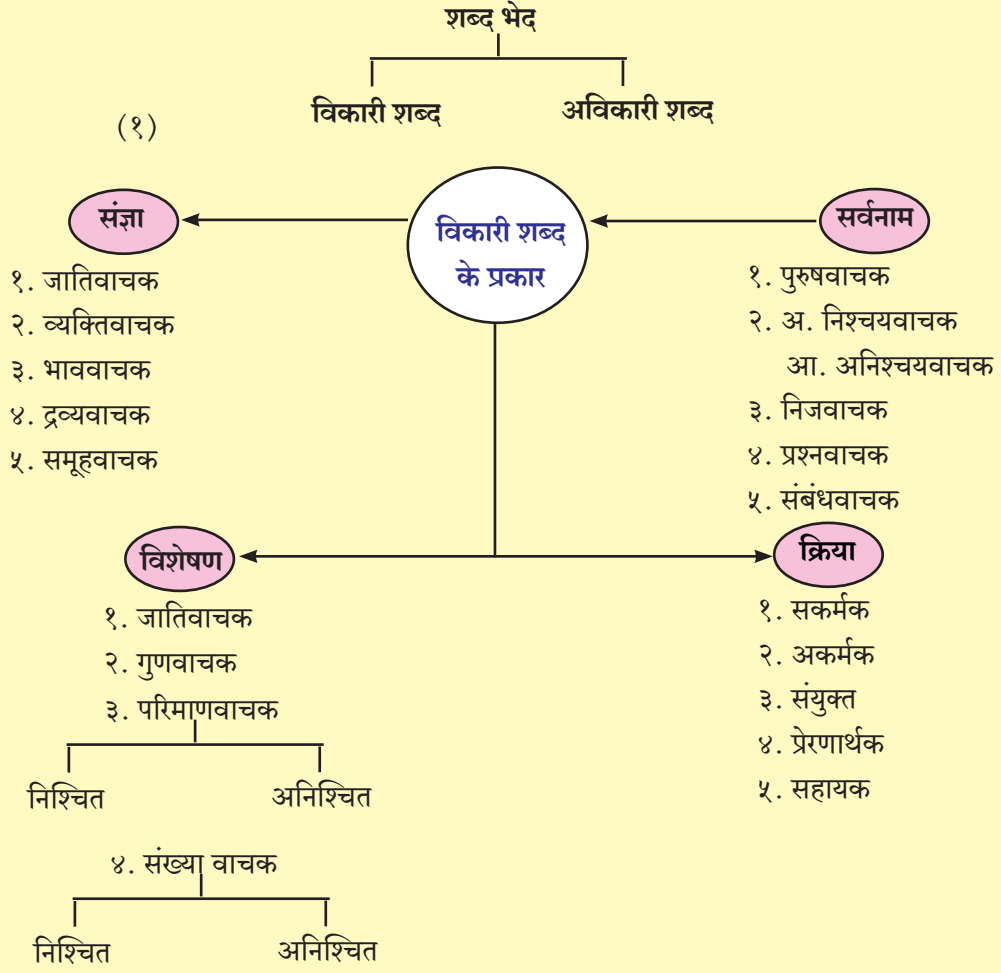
शब्द भेद

विकारी शब्द

अविकारी शब्द

(१)

संज्ञा

१. जातिवाचक
२. व्यक्तिवाचक
३. भाववाचक
४. द्रव्यवाचक
५. समूहवाचक

विकारी शब्द के प्रकार

सर्वनाम

१. पुरुषवाचक
२. अ. निश्चयवाचक
आ. अनिश्चयवाचक
३. निजवाचक
४. प्रश्नवाचक
५. संबंधवाचक

विशेषण

१. जातिवाचक
२. गुणवाचक
३. परिमाणवाचक

निश्चित

अनिश्चित

४. संख्या वाचक

निश्चित

अनिश्चित

क्रिया

१. सकर्मक
२. अकर्मक
३. संयुक्त
४. प्रेरणार्थक
५. सहायक